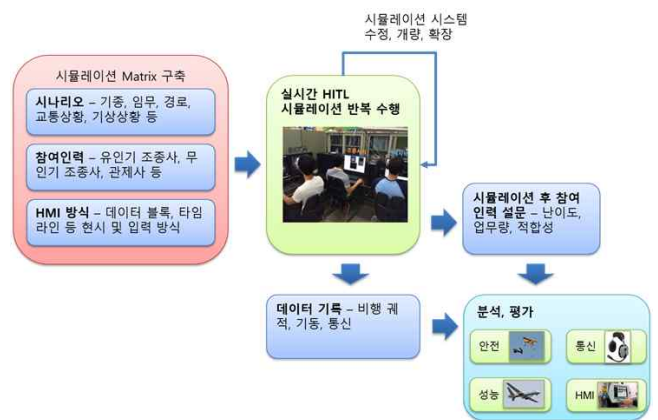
시뮬레이션 시스템 수정, 개량, 확장

시뮬레이션 Matrix 구축

시나리오 – 기종, 임무, 경로, 교통상황, 기상상황 등

참여인력 – 유인기 조종사, 무인기 조종사, 관제사 등

HMI 방식 – 데이터 블록, 타임라인 등 현시 및 입력 방식

실시간 HITL 시뮬레이션 반복 수행

시뮬레이션 후 참여인력 설문 – 난이도, 업무량, 적합성

데이터 기록 – 비행 궤적, 기동, 통신

분석, 평가

안전

통신

성능

HMI